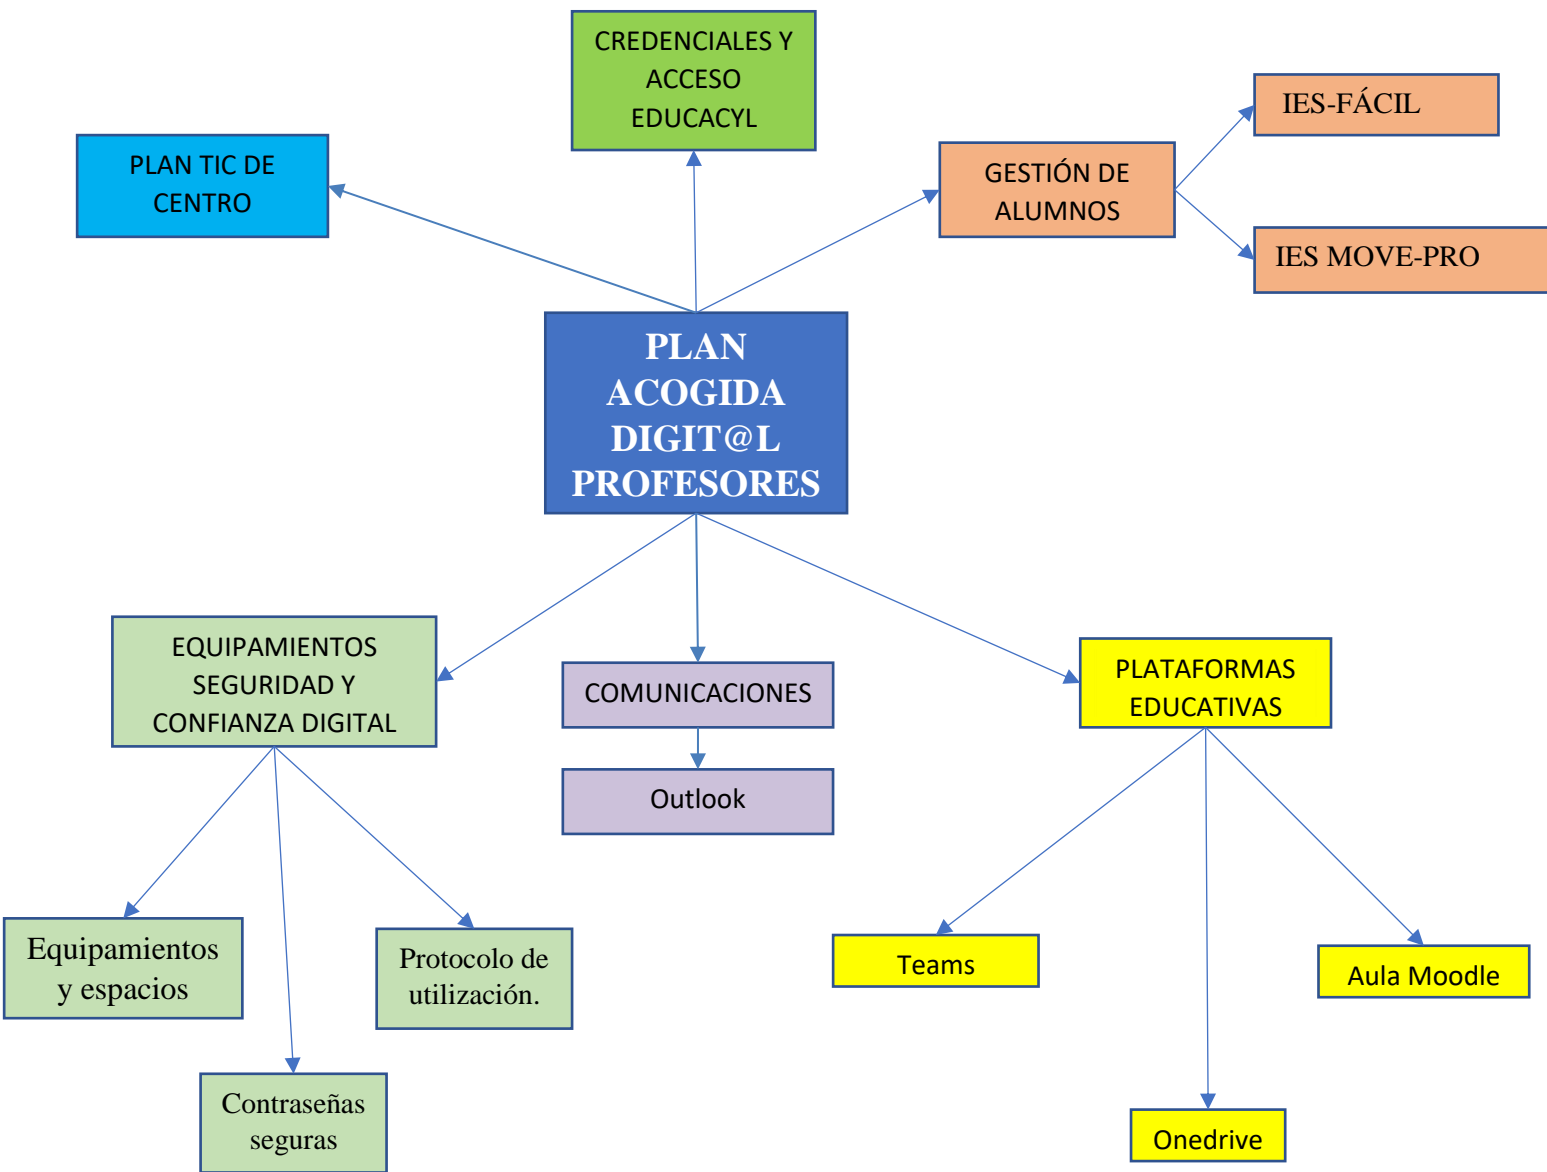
CREDENCIALES Y ACCESO EDUCACYL

PLAN TIC DE CENTRO

GESTIÓN DE ALUMNOS

IES-FÁCIL

IES MOVE-PRO

PLAN ACOGIDA DIGIT@L PROFESORES

EQUIPAMIENTOS SEGURIDAD Y CONFIANZA DIGITAL

COMUNICACIONES

Outlook

PLATAFORMAS EDUCATIVAS

Equipamientos y espacios

Protocolo de utilización.

Contraseñas seguras

Teams

Aula Moodle

Onedrive